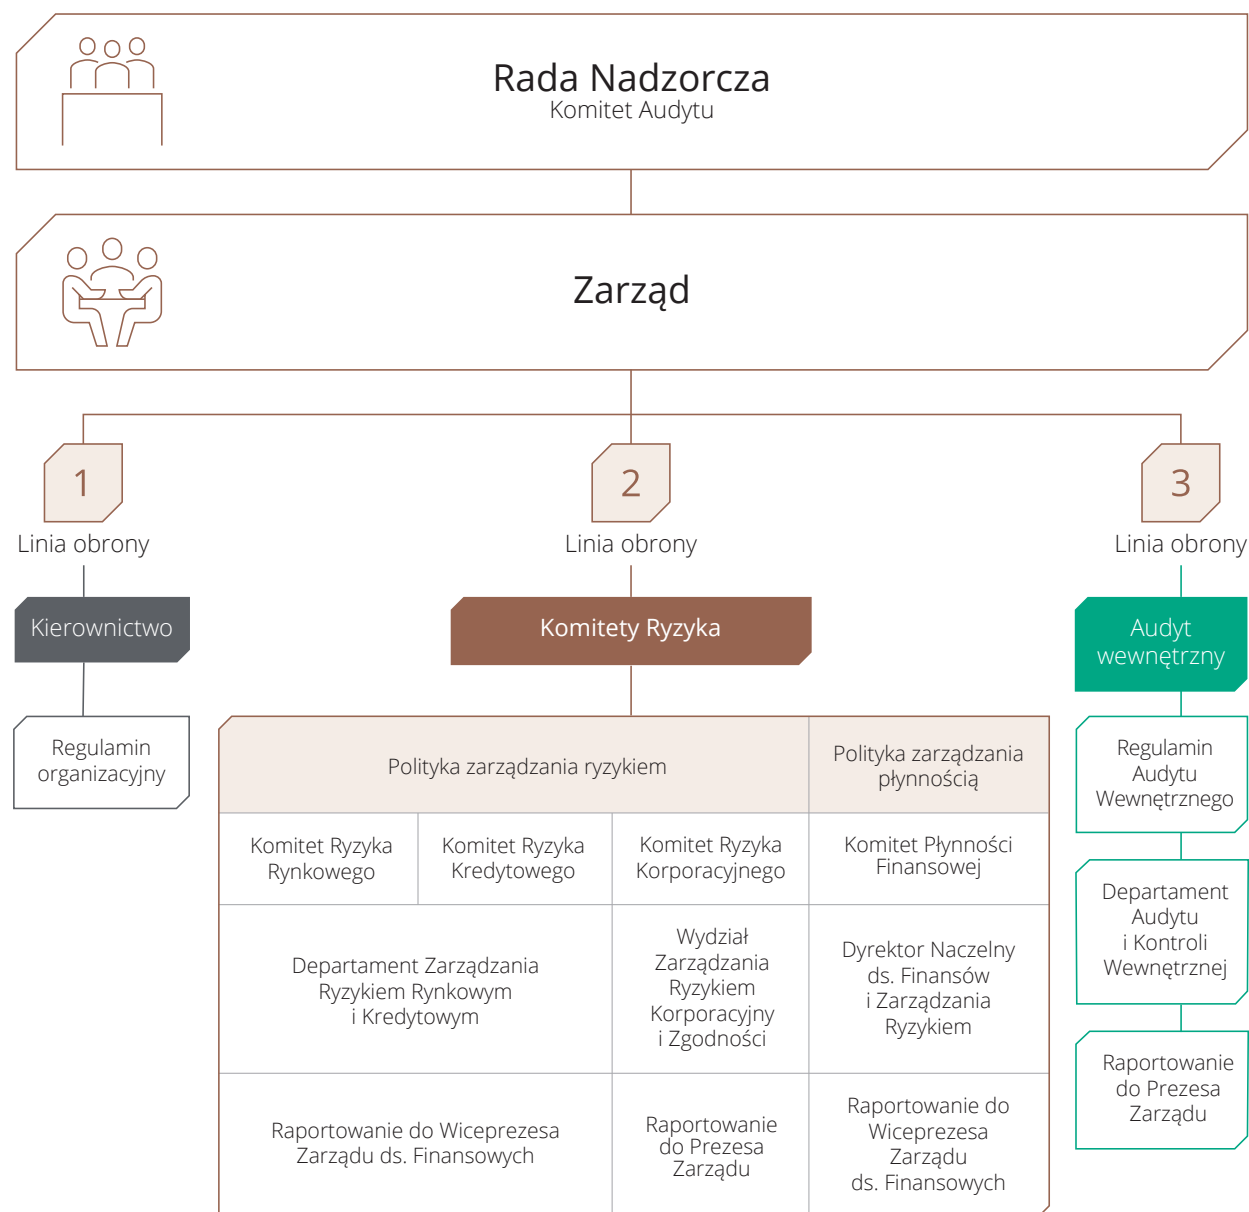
Rada Nadzorcza
Komitet Audytu

Zarząd

1
Linia obrony

2
Linia obrony

3
Linia obrony

Kierownictwo

Regulamin organizacyjny

Komitety Ryzyka

| Polityka zarządzania ryzykiem | | | Polityka zarządzania płynnością |
|---|---|---|---|
| Komitet Ryzyka Rynkowego | Komitet Ryzyka Kredytowego | Komitet Ryzyka Korporacyjnego | Komitet Płynności Finansowej |
| Departament Zarządzania Ryzykiem Rynkowym i Kredytowym | | Wydział Zarządzania Ryzykiem Korporacyjny i Zgodności | Dyrektor Naczelny ds. Finansów i Zarządzania Ryzykiem |
| Raportowanie do Wiceprezesa Zarządu ds. Finansowych | | Raportowanie do Prezesa Zarządu | Raportowanie do Wiceprezesa Zarządu ds. Finansowych |

Audyt wewnętrzny

Regulamin Audytu Wewnętrznego

Departament Audytu i Kontroli Wewnętrznej

Raportowanie do Prezesa Zarządu